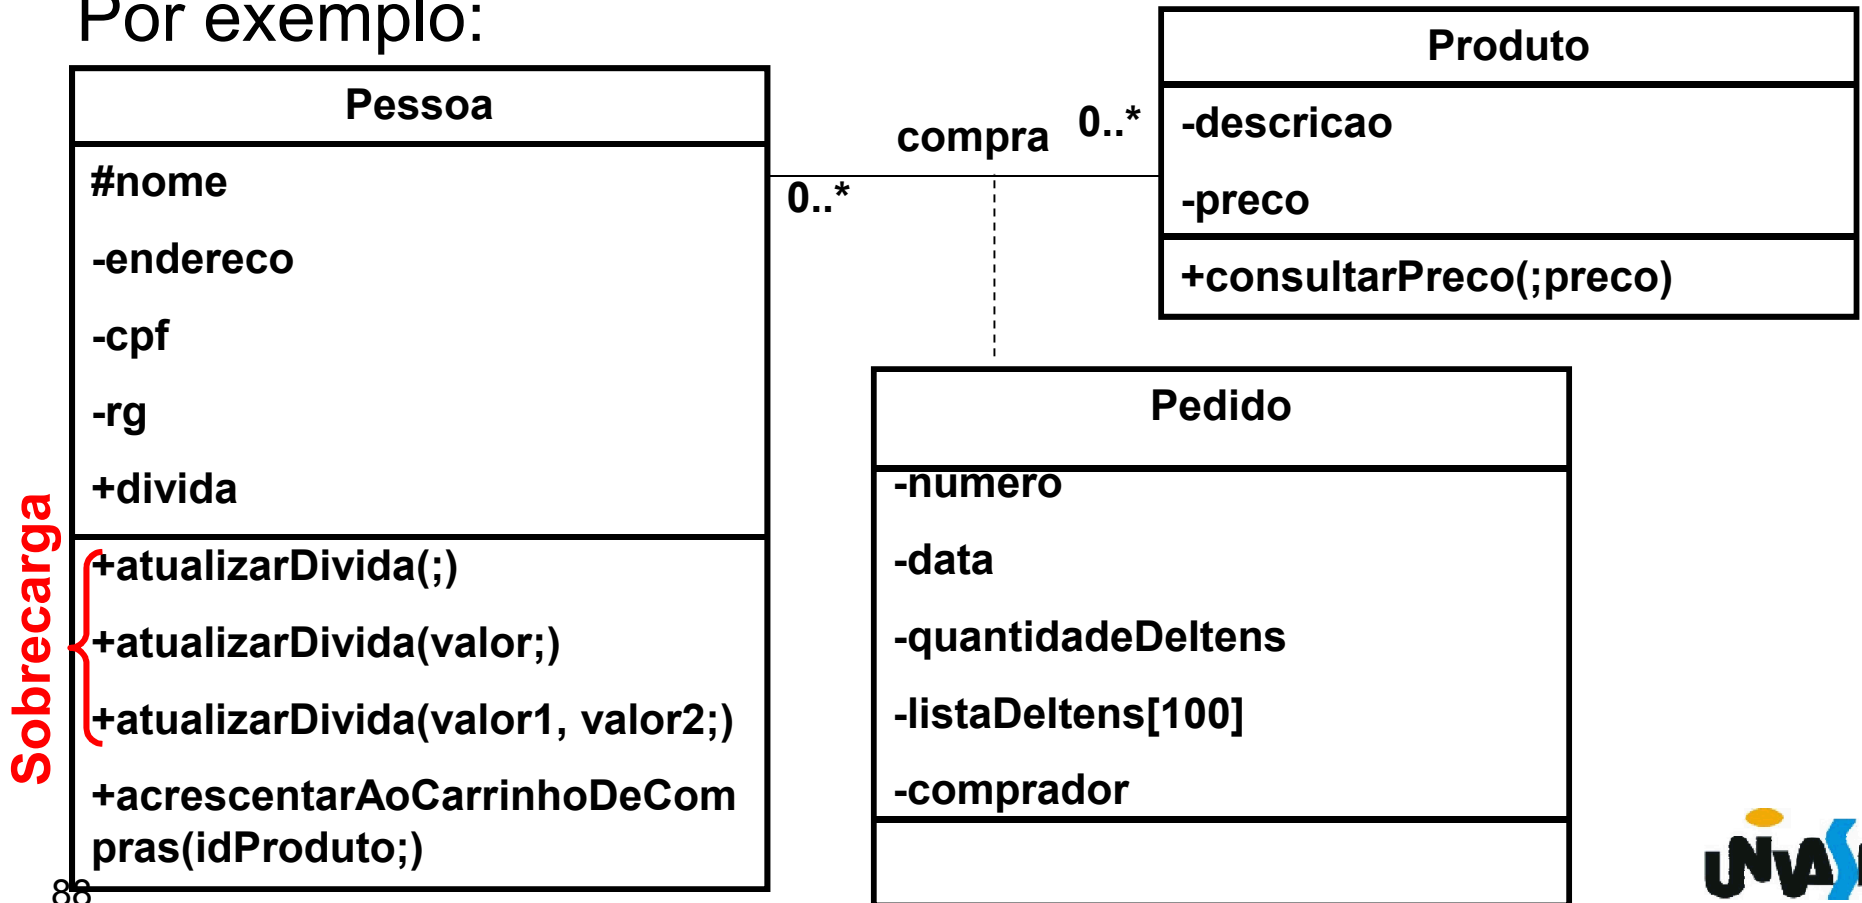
Por exemplo:

Pessoa

#nome

-endereco

-cpf

-rg

+divida

+atualizarDivida(;)

+atualizarDivida(valor;)

+atualizarDivida(valor1, valor2;)

+acrescentarAoCarrinhoDeCompras(idProduto;)

Sobrecarga

compra

0..*

0..*

Produto

-descricao

-preco

+consultarPreco(;preco)

Pedido

-numero

-data

-quantidadeDeItens

-listaDeItens[100]

-comprador

88

UNIVAS